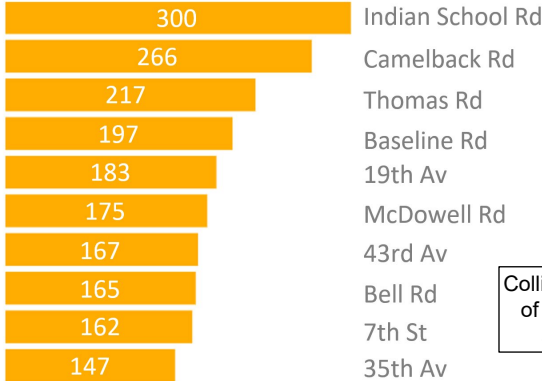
| Value | Street |
|---|---|
| 300 | Indian School Rd |
| 266 | Camelback Rd |
| 217 | Thomas Rd |
| 197 | Baseline Rd |
| 183 | 19th Av |
| 175 | McDowell Rd |
| 167 | 43rd Av |
| 165 | Bell Rd |
| 162 | 7th St |
| 147 | 35th Av |

Colli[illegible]
of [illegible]